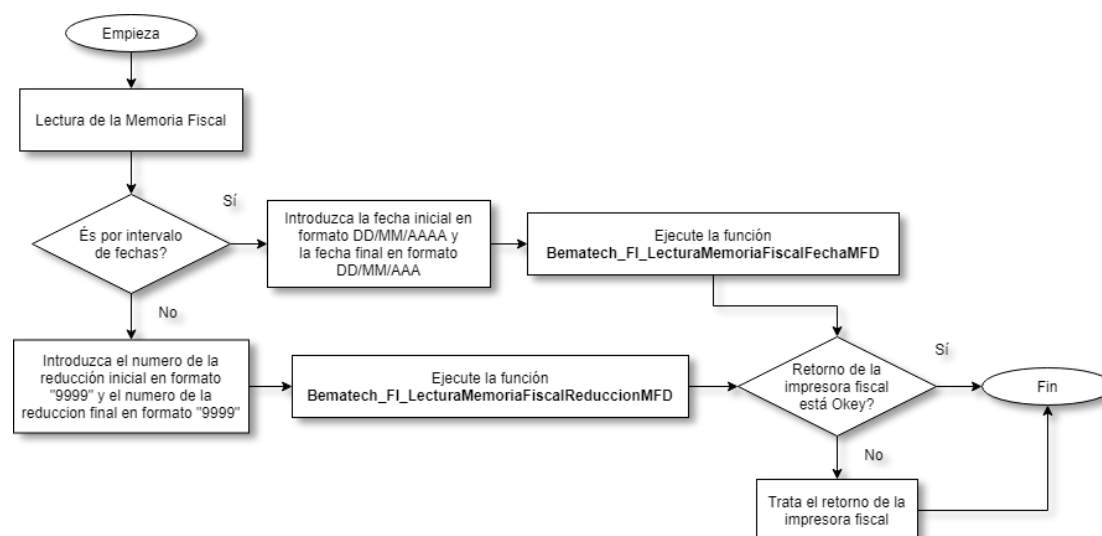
Empieza

Lectura de la Memoria Fiscal

És por intervalo de fechas?

Sí

Introduzca la fecha inicial en formato DD/MM/AAAA y la fecha final en formato DD/MM/AAA

Ejecute la función **Bematech_FI_LecturaMemoriaFiscalFechaMFD**

No

Introduzca el numero de la reducción inicial en formato "9999" y el numero de la reduccion final en formato "9999"

Ejecute la función **Bematech_FI_LecturaMemoriaFiscalReduccionMFD**

Retorno de la impresora fiscal está Okey?

Sí

Fin

No

Trata el retorno de la impresora fiscal